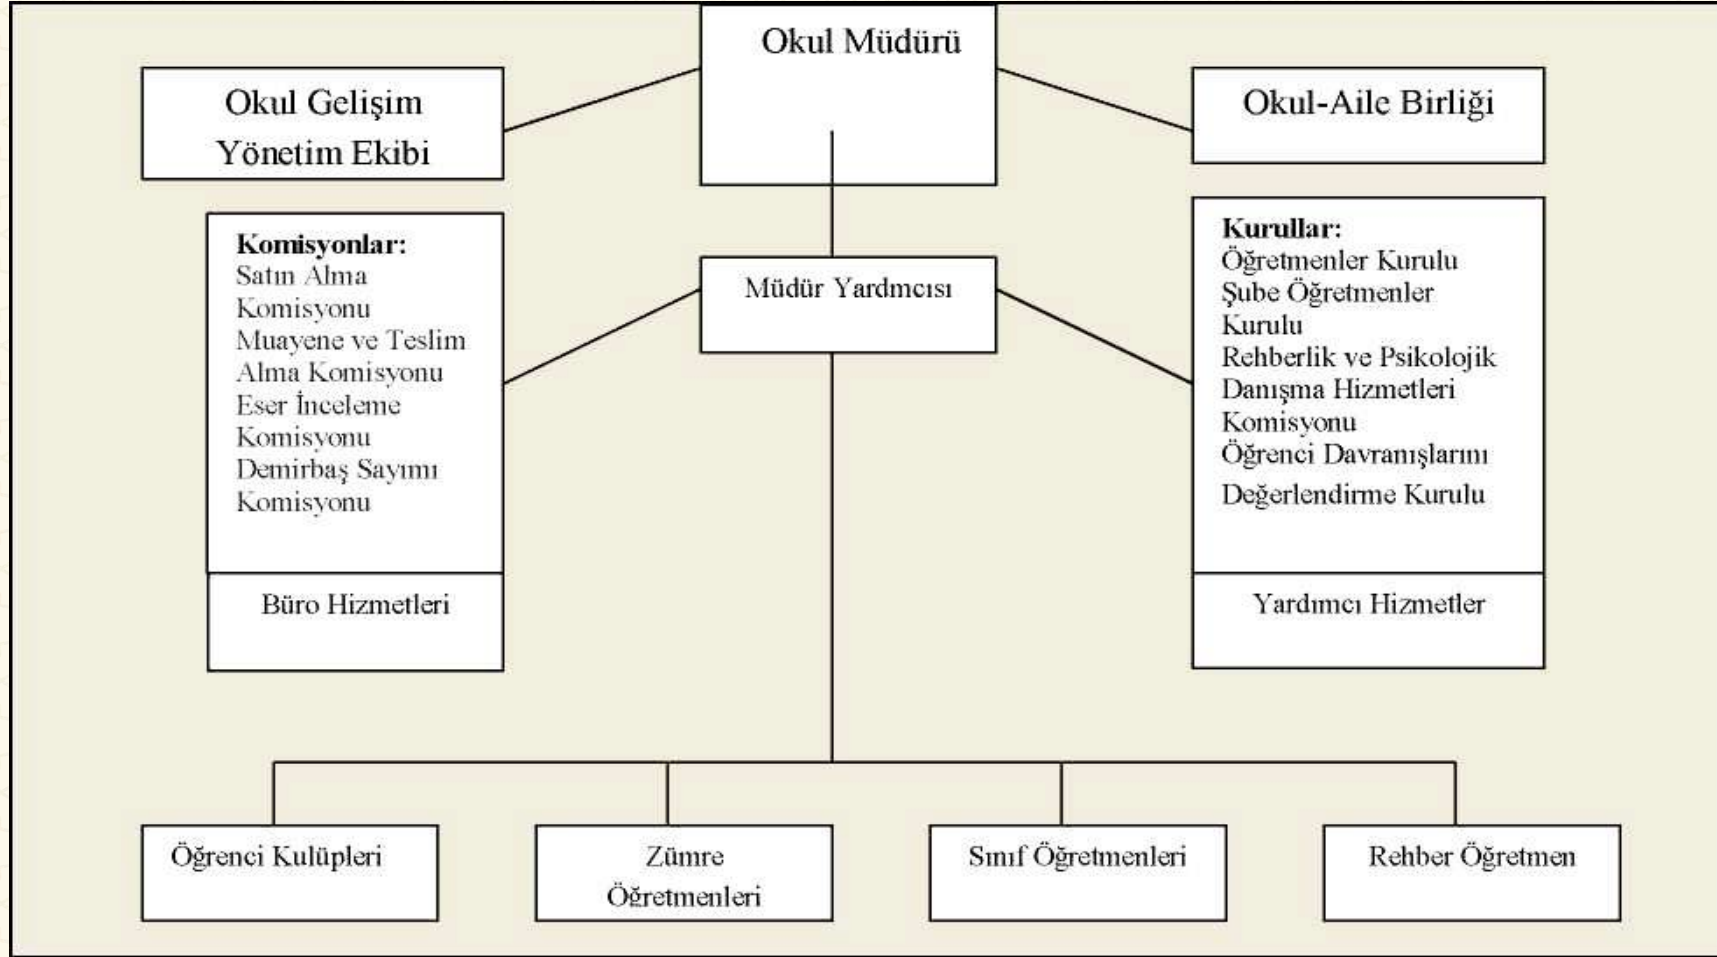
Okul Müdürü

Okul Gelişim Yönetim Ekibi

Okul-Aile Birliği

Komisyonlar:
Satın Alma Komisyonu
Muayene ve Teslim Alma Komisyonu
Eser İnceleme Komisyonu
Demirbaş Sayımı Komisyonu

Büro Hizmetleri

Müdür Yardmcısı

Kurullar:
Öğretmenler Kurulu
Şube Öğretmenler Kurulu
Rehberlik ve Psikolojik Danışma Hizmetleri Komisyonu
Öğrenci Davranışlarını Değerlendirme Kurulu

Yardımcı Hizmetler

Öğrenci Kulüpleri

Zümre Öğretmenleri

Sınıf Öğretmenleri

Rehber Öğretmen